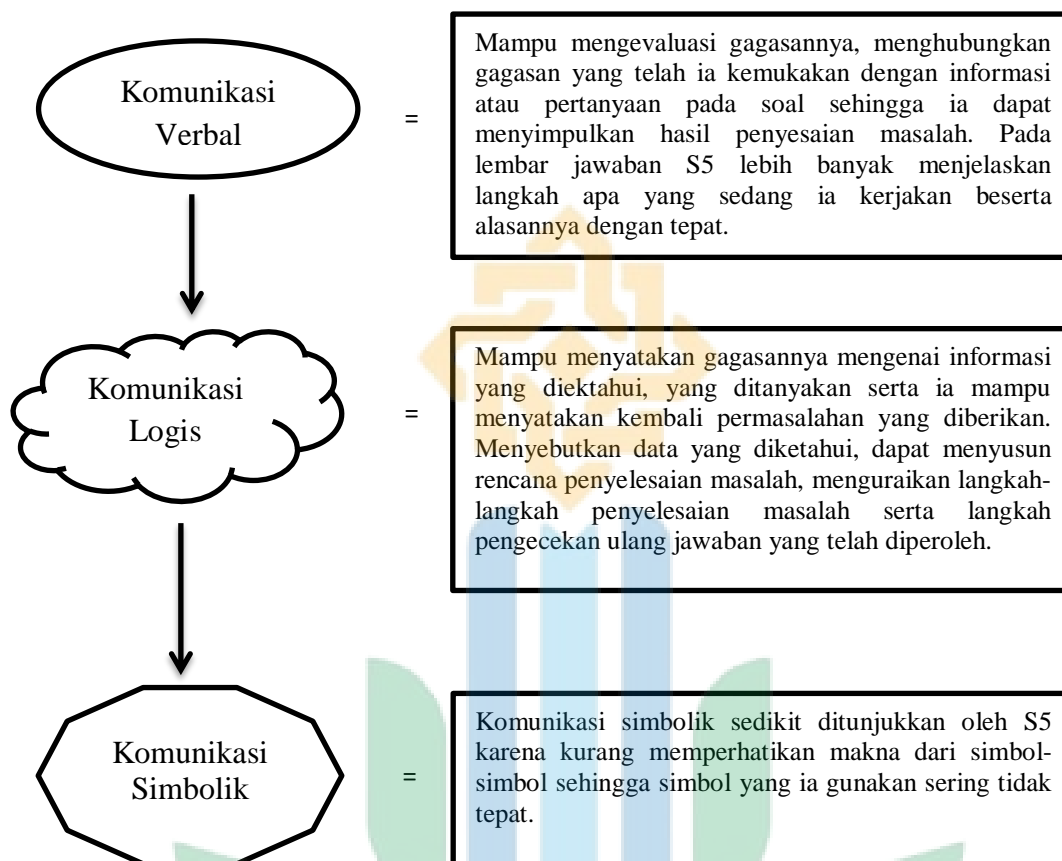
Komunikasi Verbal

=

Mampu mengevaluasi gagasannya, menghubungkan gagasan yang telah ia kemukakan dengan informasi atau pertanyaan pada soal sehingga ia dapat menyimpulkan hasil penyesaian masalah. Pada lembar jawaban S5 lebih banyak menjelaskan langkah apa yang sedang ia kerjakan beserta alasannya dengan tepat.

Komunikasi Logis

=

Mampu menyatakan gagasannya mengenai informasi yang diektahui, yang ditanyakan serta ia mampu menyatakan kembali permasalahan yang diberikan. Menyebutkan data yang diketahui, dapat menyusun rencana penyelesaian masalah, menguraikan langkah-langkah penyelesaian masalah serta langkah pengecekan ulang jawaban yang telah diperoleh.

Komunikasi Simbolik

=

Komunikasi simbolik sedikit ditunjukkan oleh S5 karena kurang memperhatikan makna dari simbol-simbol sehingga simbol yang ia gunakan sering tidak tepat.